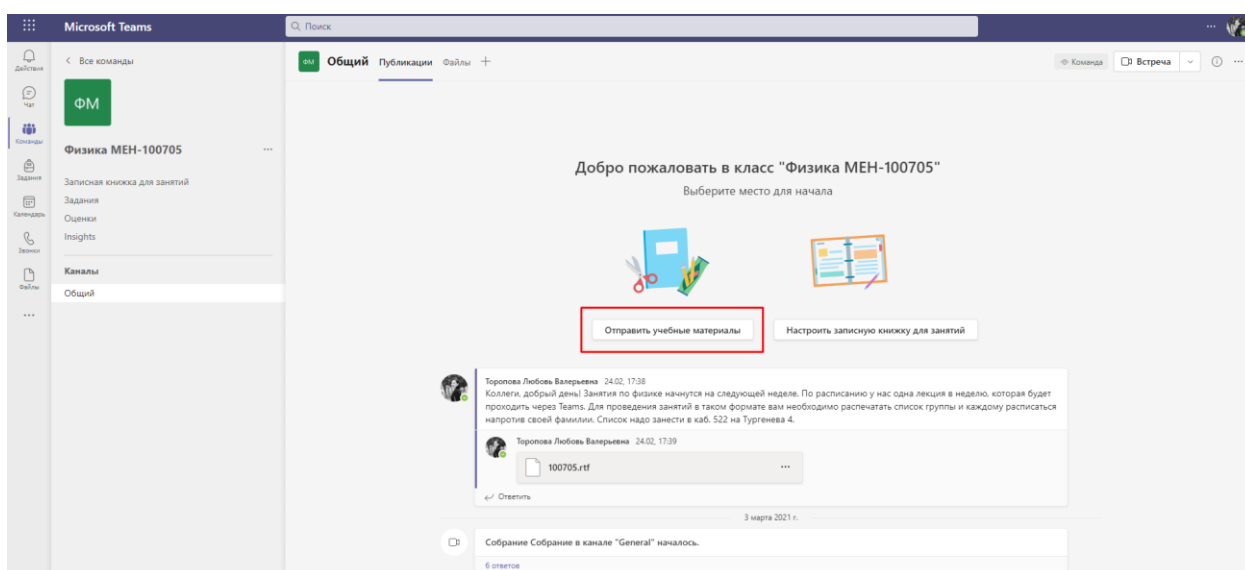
Microsoft Teams
Поиск
...

Действия
Чат
Команды
Задания
Календарь
Звонки
Файлы
...

< Все команды
ФМ
Физика МЕН-100705 ...
Записная книжка для занятий
Задания
Оценки
Insights
Каналы
Общий

ФМ Общий Публикации Файлы +
Команда Встреча

Добро пожаловать в класс "Физика МЕН-100705"
Выберите место для начала

Отправить учебные материалы
Настроить записную книжку для занятий

Торопова Любовь Валерьевна 24.02, 17:38
Коллеги, добрый день! Занятия по физике начнутся на следующей неделе. По расписанию у нас одна лекция в неделю, которая будет проходить через Teams. Для проведения занятий в таком формате вам необходимо распечатать список группы и каждому расписаться напротив своей фамилии. Список надо занести в каб. 522 на Тургенева 4.

Торопова Любовь Валерьевна 24.02, 17:39
100705.rtf ...

Ответить

3 марта 2021 г.

Собрание Собрание в канале "General" началось.
6 ответов